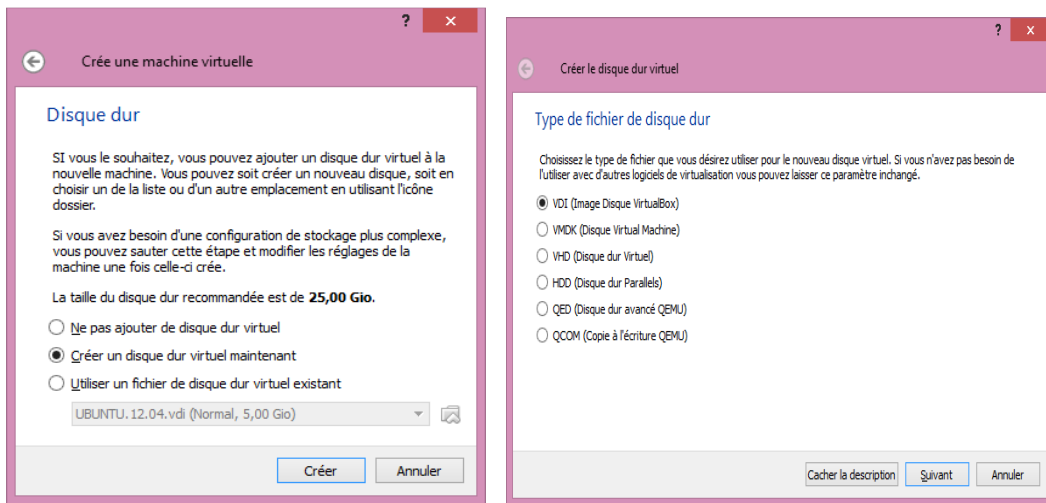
?

Crée une machine virtuelle

Disque dur

SI vous le souhaitez, vous pouvez ajouter un disque dur virtuel à la nouvelle machine. Vous pouvez soit créer un nouveau disque, soit en choisir un de la liste ou d'un autre emplacement en utilisant l'icône dossier.

Si vous avez besoin d'une configuration de stockage plus complexe, vous pouvez sauter cette étape et modifier les réglages de la machine une fois celle-ci crée.

La taille du disque dur recommandée est de **25,00 Gio**.

Ne pas ajouter de disque dur virtuel

Créer un disque dur virtuel maintenant

Utiliser un fichier de disque dur virtuel existant

UBUNTU. 12.04.vdi (Normal, 5,00 Gio)

Créer Annuler

?

Créer le disque dur virtuel

Type de fichier de disque dur

Choisissez le type de fichier que vous désirez utiliser pour le nouveau disque virtuel. Si vous n'avez pas besoin de l'utiliser avec d'autres logiciels de virtualisation vous pouvez laisser ce paramètre inchangé.

VDI (Image Disque VirtualBox)

VMDK (Disque Virtual Machine)

VHD (Disque dur Virtuel)

HDD (Disque dur Parallels)

QED (Disque dur avancé QEMU)

QCOM (Copie à l'écriture QEMU)

Cacher la description Suivant Annuler